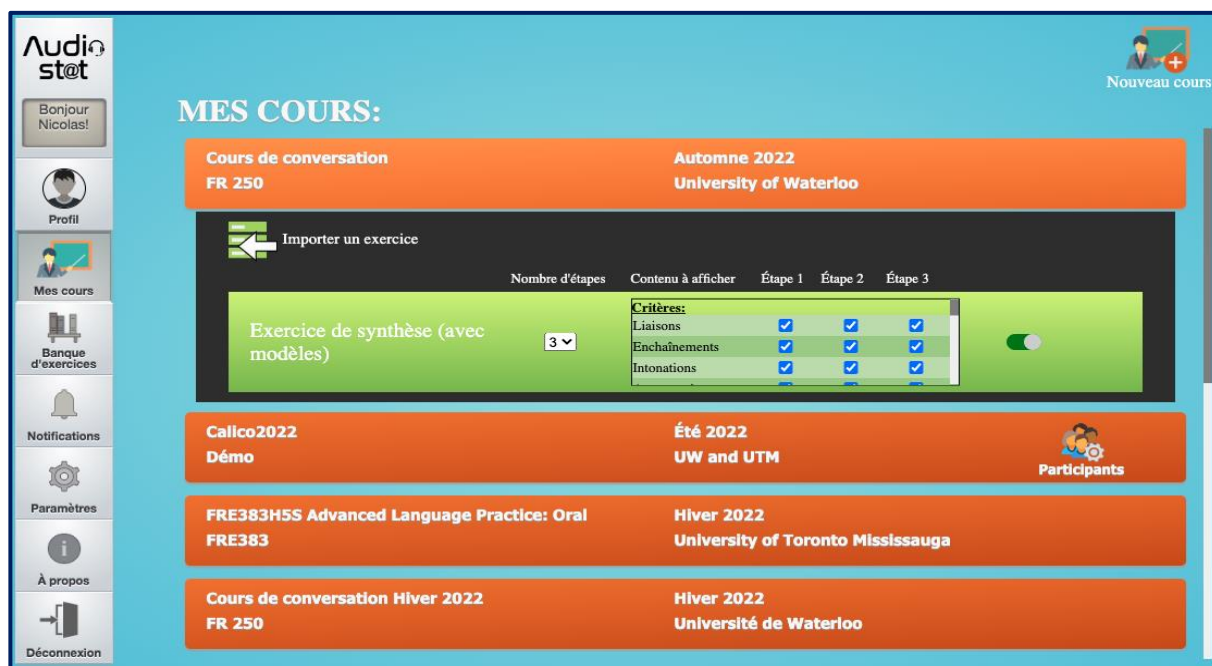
Audio st@t

Bonjour Nicolas!

Profil

Mes cours

Banque d'exercices

Notifications

Paramètres

À propos

Déconnexion

Nouveau cours

MES COURS:

Cours de conversation
FR 250

Automne 2022
University of Waterloo

Importer un exercice

| Nombre d'étapes | Contenu à afficher | Étape 1 | Étape 2 | Étape 3 |
|---|---|---|---|---|
| | Critères: | | | |
| | Liaisons | ☑ | ☑ | ☑ |
| | Enchaînements | ☑ | ☑ | ☑ |
| | Intonations | ☑ | ☑ | ☑ |

Exercice de synthèse (avec modèles)

3

Calico2022
Démo

Été 2022
UW and UTM

Participants

FRE383H5S Advanced Language Practice: Oral
FRE383

Hiver 2022
University of Toronto Mississauga

Cours de conversation Hiver 2022
FR 250

Hiver 2022
Université de Waterloo